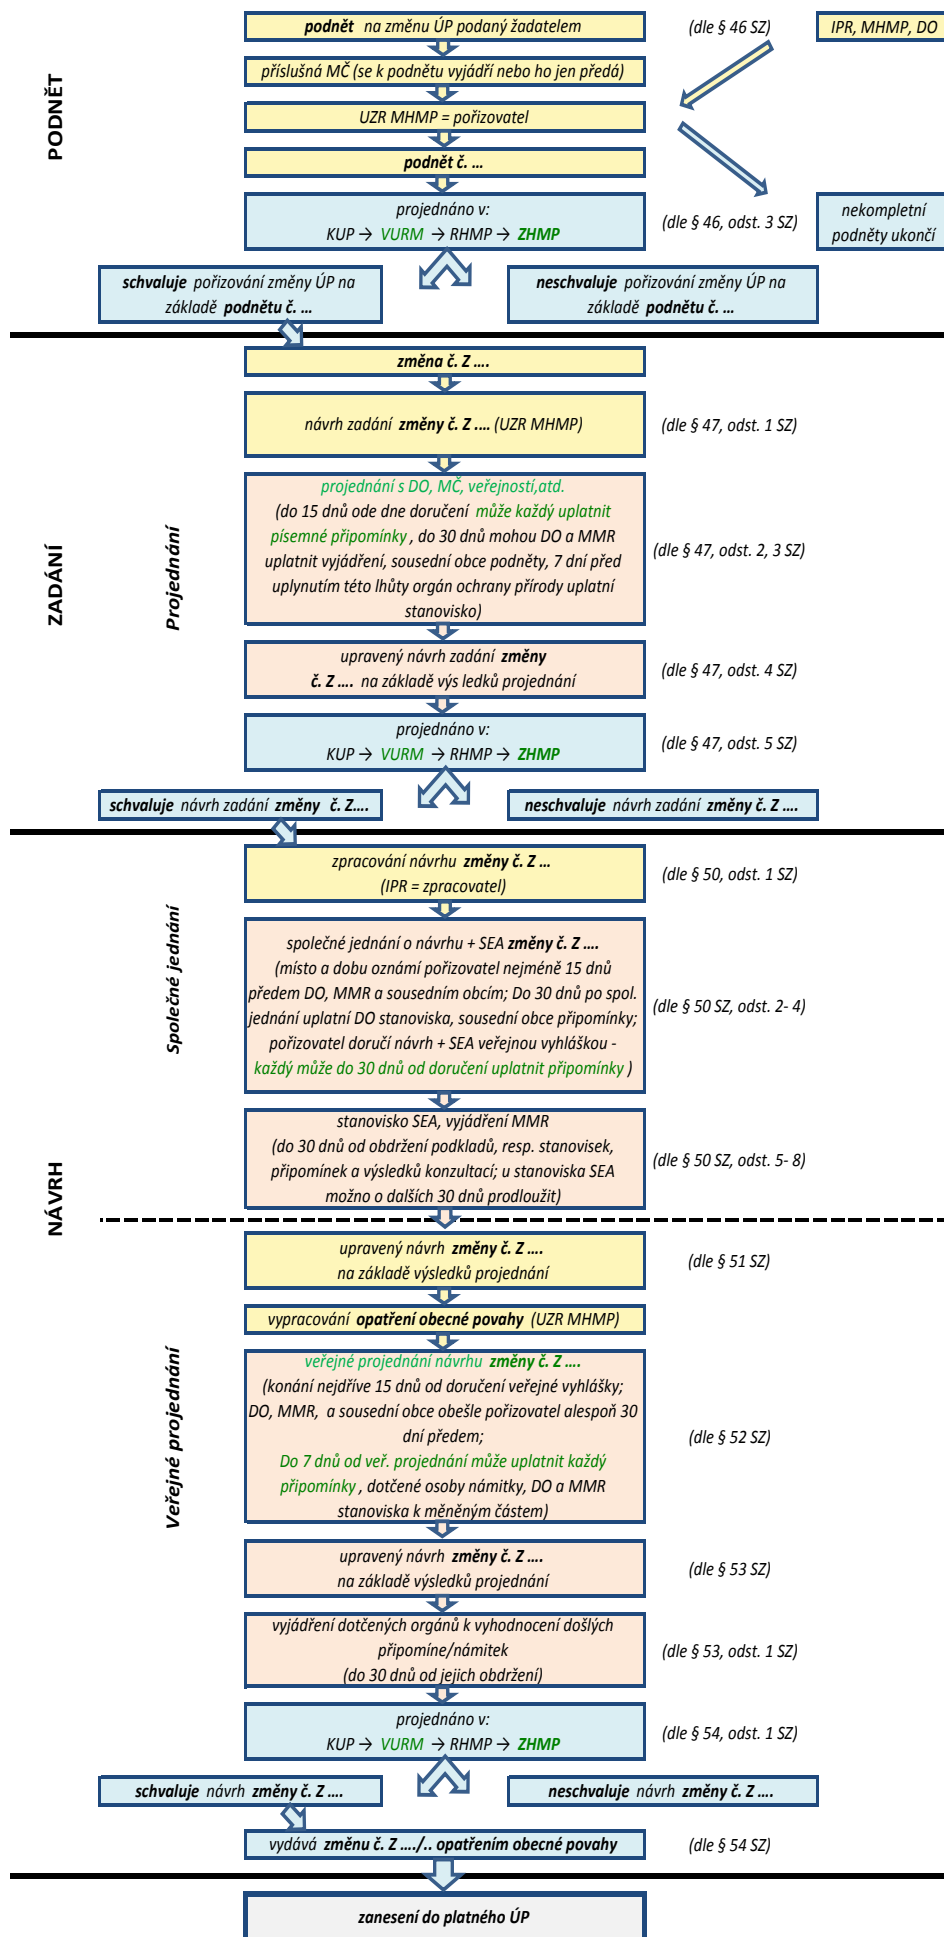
PODNĚT

**podnět** na změnu ÚP podaný žadatelem (dle § 46 SZ) IPR, MHMP, DO

příslušná MČ (se k podnětu vyjádří nebo ho jen předá)

UZR MHMP = pořizovatel

**podnět č. ...**

nekompletní podněty ukončí

projednáno v: KUP → VURM → RHMP → ZHMP (dle § 46, odst. 3 SZ)

**schvaluje** pořizování změny ÚP na základě **podnětu č. ...**

**neschvaluje** pořizování změny ÚP na základě **podnětu č. ...**

ZADÁNÍ

**změna č. Z ....**

návrh zadání **změny č. Z ....** (UZR MHMP) (dle § 47, odst. 1 SZ)

Projednání

projednání s DO, MČ, veřejností,atd. (do 15 dnů ode dne doručení může každý uplatnit písemné připomínky, do 30 dnů mohou DO a MMR uplatnit vyjádření, sousední obce podněty, 7 dní před uplynutím této lhůty orgán ochrany přírody uplatní stanovisko) (dle § 47, odst. 2, 3 SZ)

upravený návrh zadání **změny č. Z ....** na základě výs ledků projednání (dle § 47, odst. 4 SZ)

projednáno v: KUP → VURM → RHMP → ZHMP (dle § 47, odst. 5 SZ)

**schvaluje** návrh zadání **změny č. Z....**

**neschvaluje** návrh zadání **změny č. Z ....**

NÁVRH

zpracování návrhu **změny č. Z ...** (IPR = zpracovatel) (dle § 50, odst. 1 SZ)

Společné jednání

společné jednání o návrhu + SEA **změny č. Z ....** (místo a dobu oznámí pořizovatel nejméně 15 dnů předem DO, MMR a sousedním obcím; Do 30 dnů po spol. jednání uplatní DO stanoviska, sousední obce připomínky; pořizovatel doručí návrh + SEA veřejnou vyhláškou - každý může do 30 dnů od doručení uplatnit připomínky ) (dle § 50 SZ, odst. 2- 4)

stanovisko SEA, vyjádření MMR (do 30 dnů od obdržení podkladů, resp. stanovisek, připomínek a výsledků konzultací; u stanoviska SEA možno o dalších 30 dnů prodloužit) (dle § 50 SZ, odst. 5- 8)

upravený návrh **změny č. Z ....** na základě výsledků projednání (dle § 51 SZ)

vypracování **opatření obecné povahy** (UZR MHMP)

Veřejné projednání

veřejné projednání návrhu **změny č. Z ....** (konání nejdříve 15 dnů od doručení veřejné vyhlášky; DO, MMR, a sousední obce obešle pořizovatel alespoň 30 dní předem; Do 7 dnů od veř. projednání může uplatnit každý připomínky, dotčené osoby námitky, DO a MMR stanoviska k měněným částem) (dle § 52 SZ)

upravený návrh **změny č. Z ....** na základě výsledků projednání (dle § 53 SZ)

vyjádření dotčených orgánů k vyhodnocení došlých připomíne/námitek (do 30 dnů od jejich obdržení) (dle § 53, odst. 1 SZ)

projednáno v: KUP → VURM → RHMP → ZHMP (dle § 54, odst. 1 SZ)

**schvaluje** návrh **změny č. Z ....**

**neschvaluje** návrh **změny č. Z ....**

vydává **změnu č. Z ..../.. opatřením obecné povahy** (dle § 54 SZ)

**zanesení do platného ÚP**